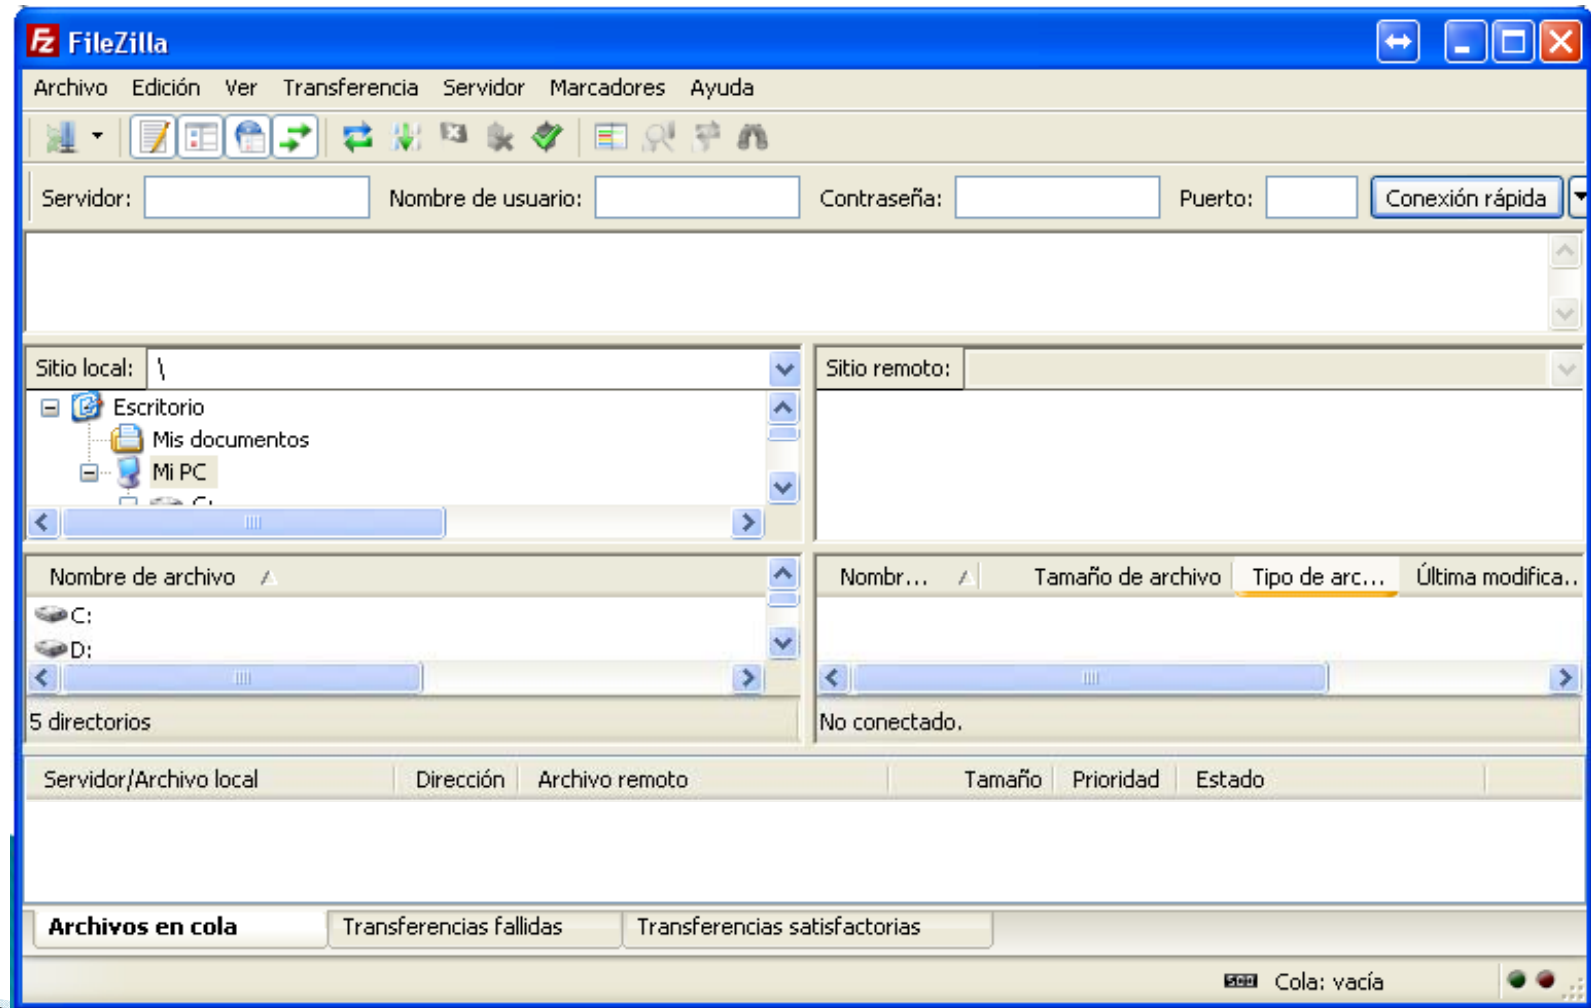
FileZilla

Archivo Edición Ver Transferencia Servidor Marcadores Ayuda

Servidor: Nombre de usuario: Contraseña: Puerto: Conexión rápida

Sitio local: \

Escritorio
Mis documentos
Mi PC

Sitio remoto:

Nombre de archivo

C:
D:

5 directorios

| Nombr... | Tamaño de archivo | Tipo de arc... | Última modifica... |
|---|---|---|---|

No conectado.

| Servidor/Archivo local | Dirección | Archivo remoto | Tamaño | Prioridad | Estado |
|---|---|---|---|---|---|

Archivos en cola Transferencias fallidas Transferencias satisfactorias

Cola: vacía